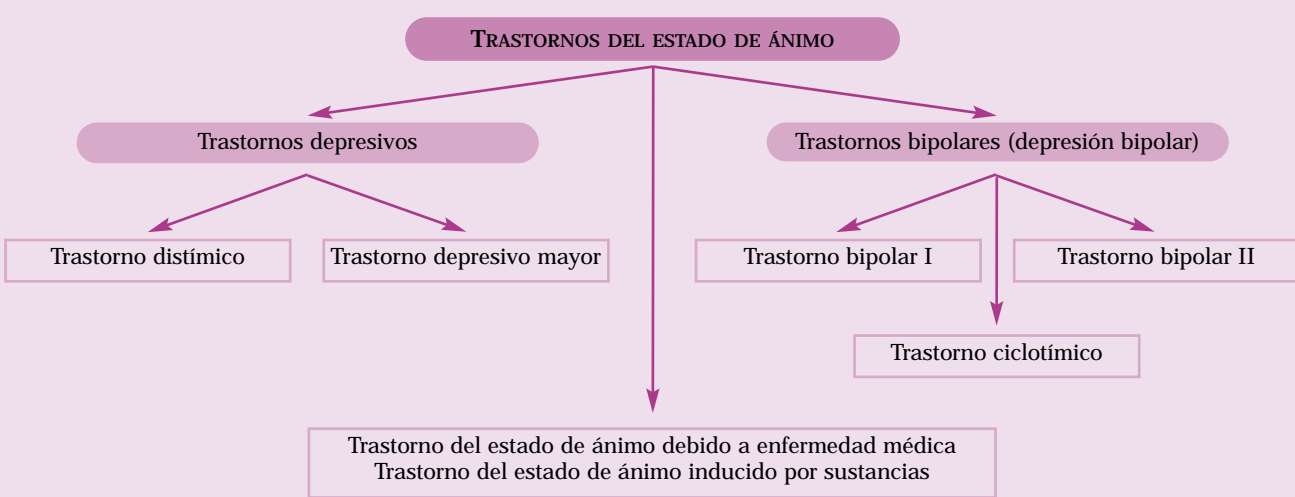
TRASTORNOS DEL ESTADO DE ÁNIMO

Trastornos depresivos

Trastornos bipolares (depresión bipolar)

Trastorno distímico

Trastorno depresivo mayor

Trastorno bipolar I

Trastorno bipolar II

Trastorno ciclotímico

Trastorno del estado de ánimo debido a enfermedad médica
Trastorno del estado de ánimo inducido por sustancias